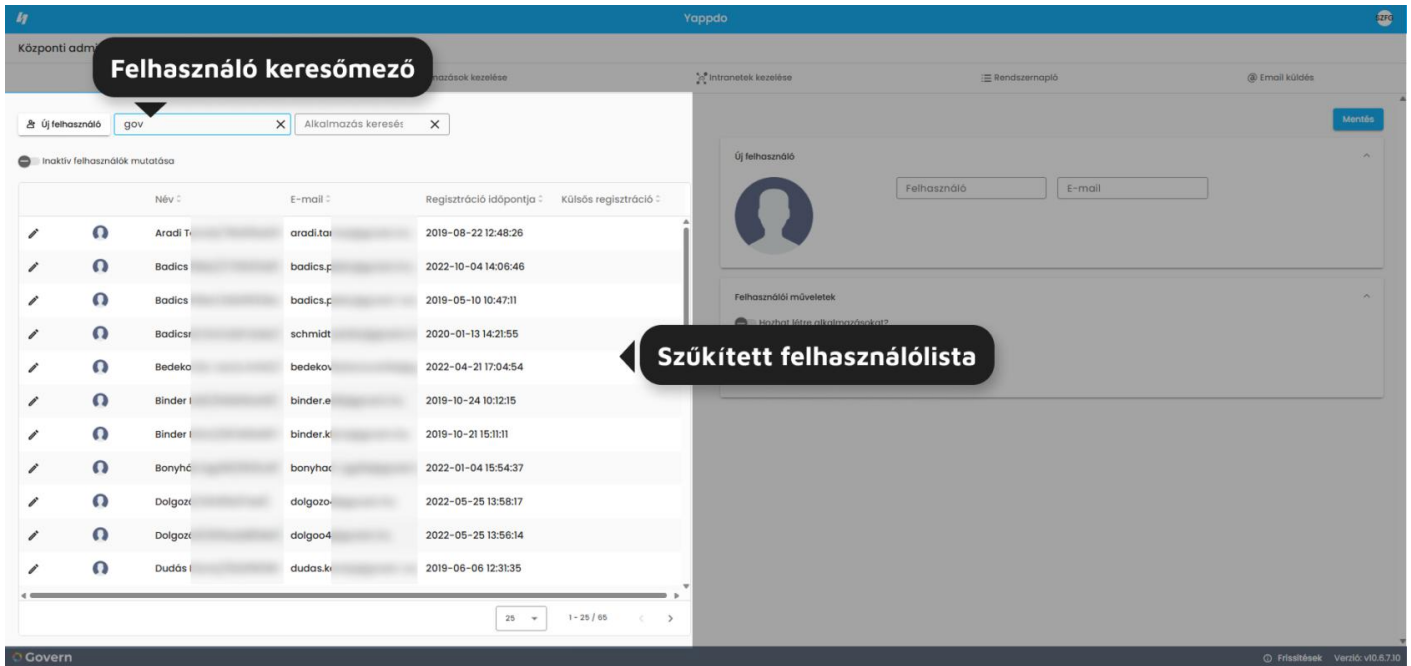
Yappdo

SZFG

Központi adm

Felhasználó keresőmező

mazások kezelése

Intranetek kezelése

Rendszernapló

Email küldés

Új felhasználó

gov

Alkalmazás keresés

Inaktív felhasználók mutatása

| | | Név | E-mail | Regisztráció időpontja | Külsős regisztráció |
|---|---|---|---|---|---|
| | | Aradi T | aradi.ta | 2019-08-22 12:48:26 | |
| | | Badics | badics.p | 2022-10-04 14:06:46 | |
| | | Badics | badics.p | 2019-05-10 10:47:11 | |
| | | Badicsn | schmidt | 2020-01-13 14:21:55 | |
| | | Bedeko | bedekov | 2022-04-21 17:04:54 | |
| | | Binder | binder.e | 2019-10-24 10:12:15 | |
| | | Binder | binder.k | 2019-10-21 15:11:11 | |
| | | Bonyhá | bonyhac | 2022-01-04 15:54:37 | |
| | | Dolgoz | dolgozo | 2022-05-25 13:58:17 | |
| | | Dolgoz | dolgoo4 | 2022-05-25 13:56:14 | |
| | | Dudás | dudas.k | 2019-06-06 12:31:35 | |

25

1 - 25 / 65

Mentés

Új felhasználó

Felhasználó

E-mail

Felhasználói műveletek

Hozhat létre alkalmazásokat?

Szűkített felhasználólista

Govern

Frissítések Verzió: v10.6.7.10